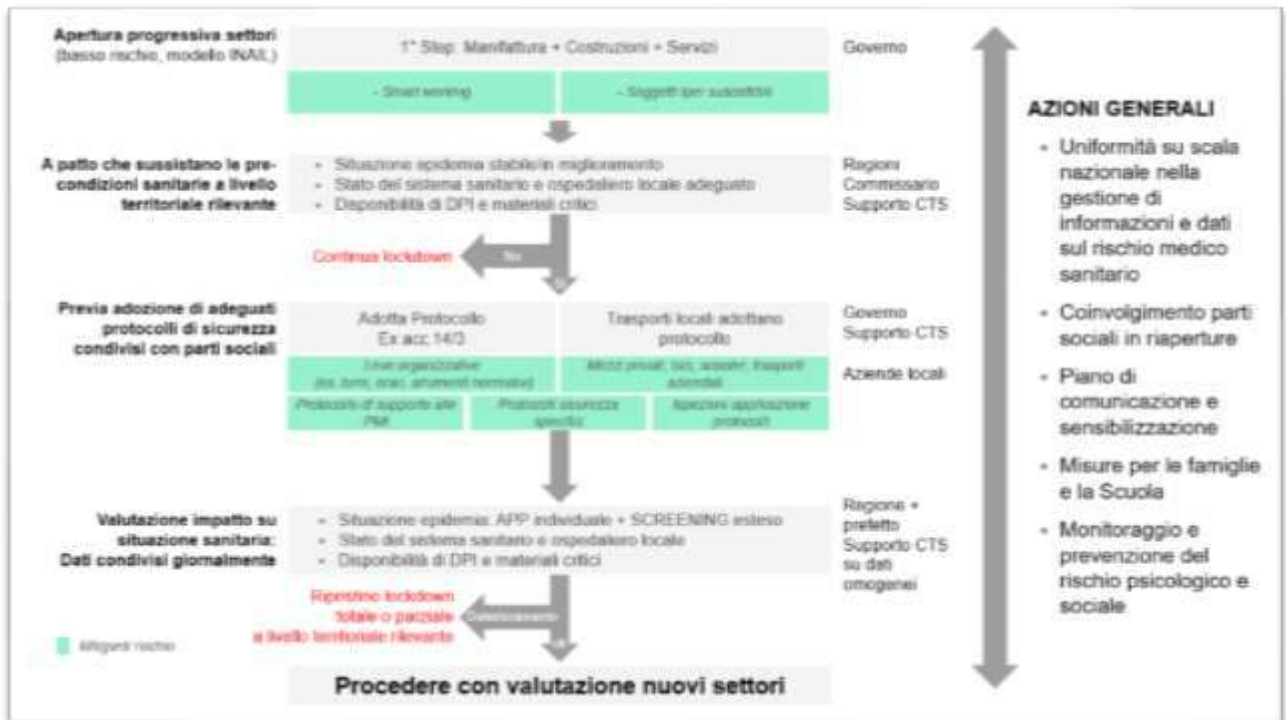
**Apertura progressiva settori** (basso rischio, modello INAIL)

1° Step: Manifattura + Costruzioni + Servizi

- Smart working

- Soggetti per suscettibili

Governo

**A patto che sussistano le precondizioni sanitarie a livello territoriale rilevante**

- Situazione epidemia stabile/in miglioramento
- Stato del sistema sanitario e ospedaliero locale adeguato
- Disponibilità di DPI e materiali critici

Regioni
Commissario
Supporto CTS

Continua lockdown

No

Sì

**Previa adozione di adeguati protocolli di sicurezza condivisi con parti sociali**

Adotta Protocollo
Ex acc. 14/3

Trasporti locali adottano protocollo

Governo
Supporto CTS

Leve organizzative
(es. turni, orari, strumenti normativi)

Mezzi privati, bus, navette, trasporti aziendali

Aziende locali

Protocolli di supporto alle PMI

Protocolli sicurezza specifici

Ispezioni applicazione protocolli

**Valutazione impatto su situazione sanitaria: Dati condivisi giornalmente**

- Situazione epidemia: APP individuale + SCREENING esteso
- Stato del sistema sanitario e ospedaliero locale
- Disponibilità di DPI e materiali critici

Regione + prefetto
Supporto CTS su dati omogenei

Ripristino lockdown totale o parziale a livello territoriale rilevante

Peggioramento

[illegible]

Mitiganti rischio

**Procedere con valutazione nuovi settori**

**AZIONI GENERALI**

- Uniformità su scala nazionale nella gestione di informazioni e dati sul rischio medico sanitario
- Coinvolgimento parti sociali in riaperture
- Piano di comunicazione e sensibilizzazione
- Misure per le famiglie e la Scuola
- Monitoraggio e prevenzione del rischio psicologico e sociale